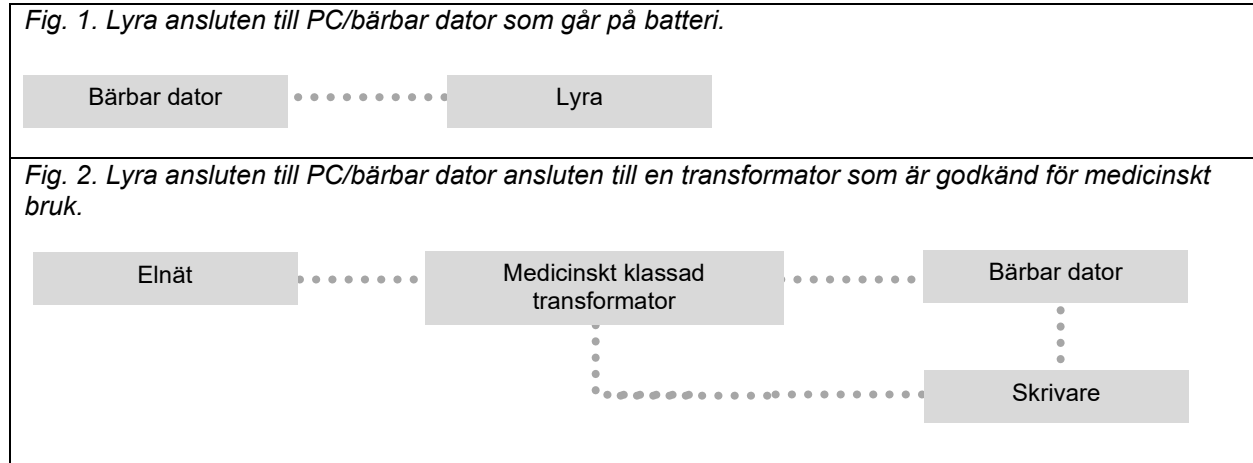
*Fig. 1. Lyra ansluten till PC/bärbar dator som går på batteri.*

Bärbar dator

Lyra

*Fig. 2. Lyra ansluten till PC/bärbar dator ansluten till en transformator som är godkänd för medicinskt bruk.*

Elnät

Medicinskt klassad transformator

Bärbar dator

Skrivare